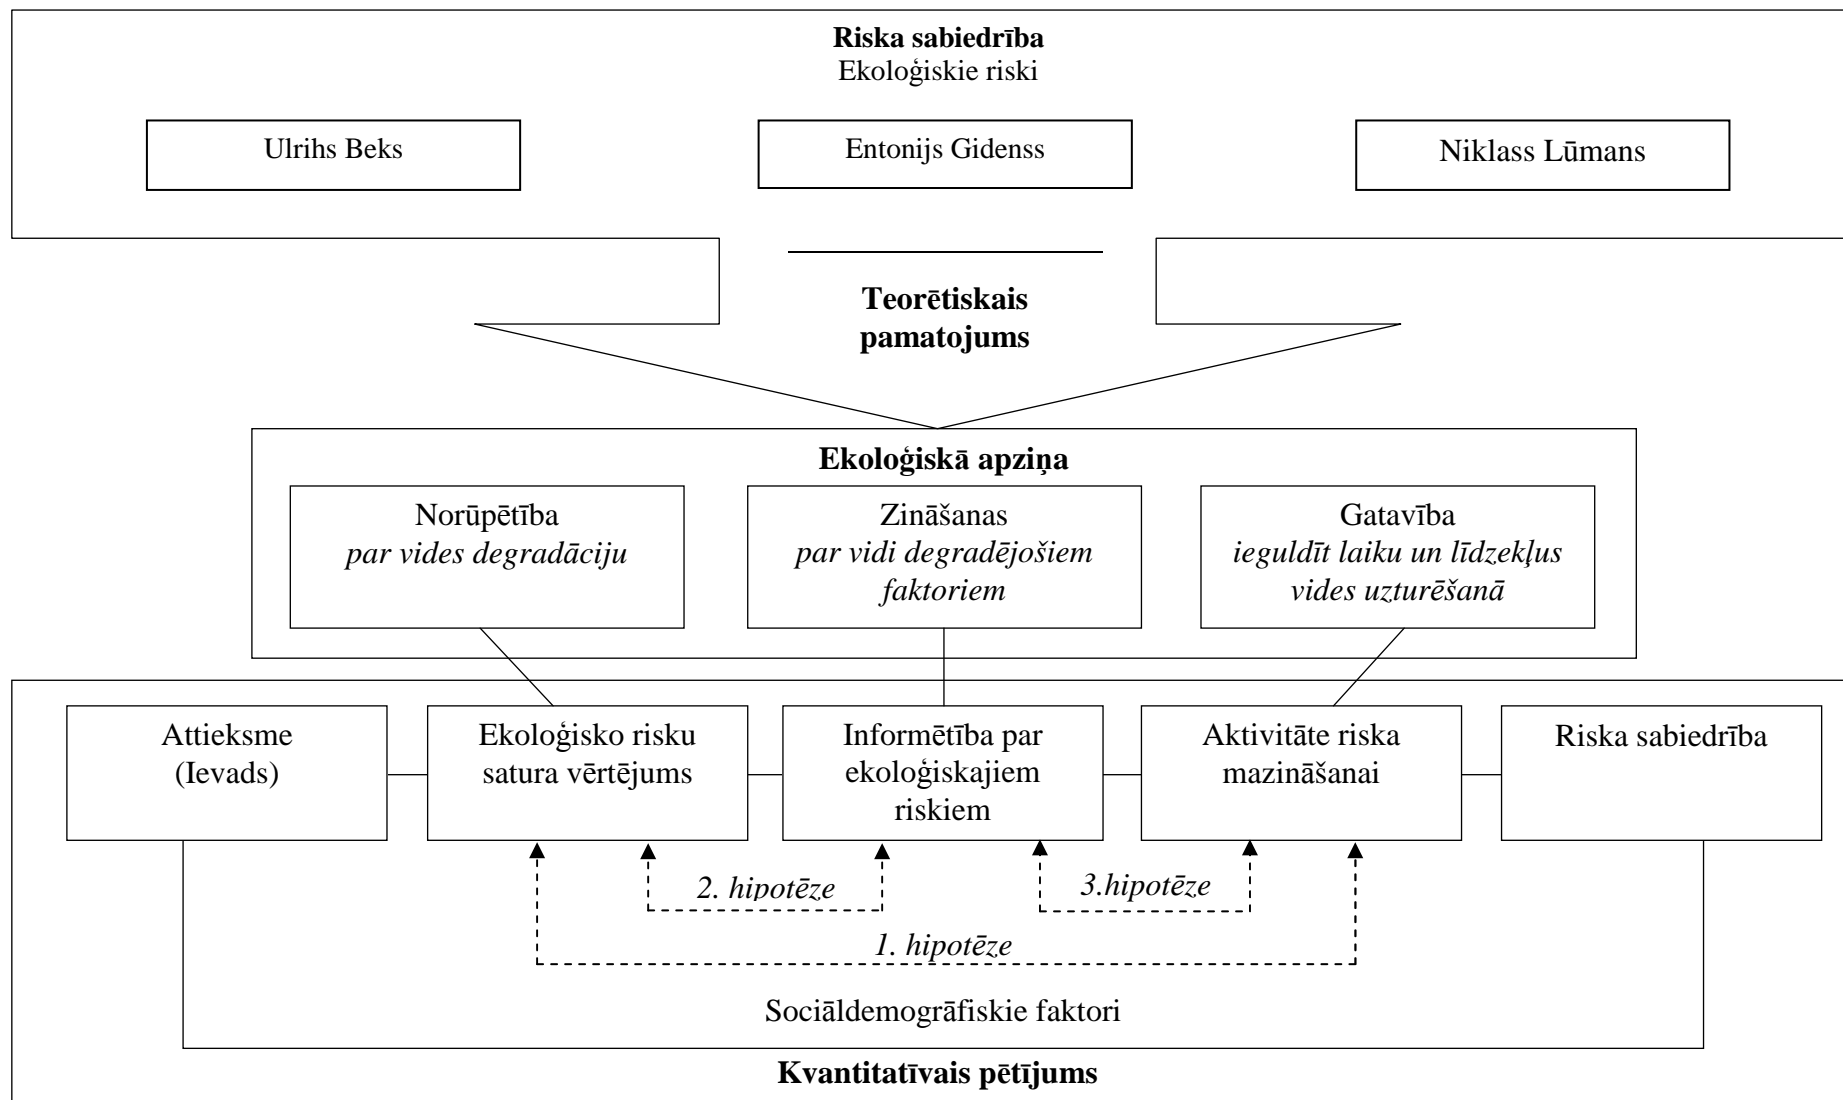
Riska sabiedrība
Ekoloģiskie riski

Ulrihs Beks

Entonijs Gidenss

Niklass Lūmans

Teorētiskais pamatojums

Ekoloģiskā apziņa

Norūpētība
*par vides degradāciju*

Zināšanas
*par vidi degradējošiem faktoriem*

Gatavība
*ieguldīt laiku un līdzekļus vides uzturēšanā*

Attieksme (Ievads)

Ekoloģisko risku satura vērtējums

Informētība par ekoloģiskajiem riskiem

Aktivitāte riska mazināšanai

Riska sabiedrība

*2. hipotēze*

*3.hipotēze*

*1. hipotēze*

Sociāldemogrāfiskie faktori

Kvantitatīvais pētījums